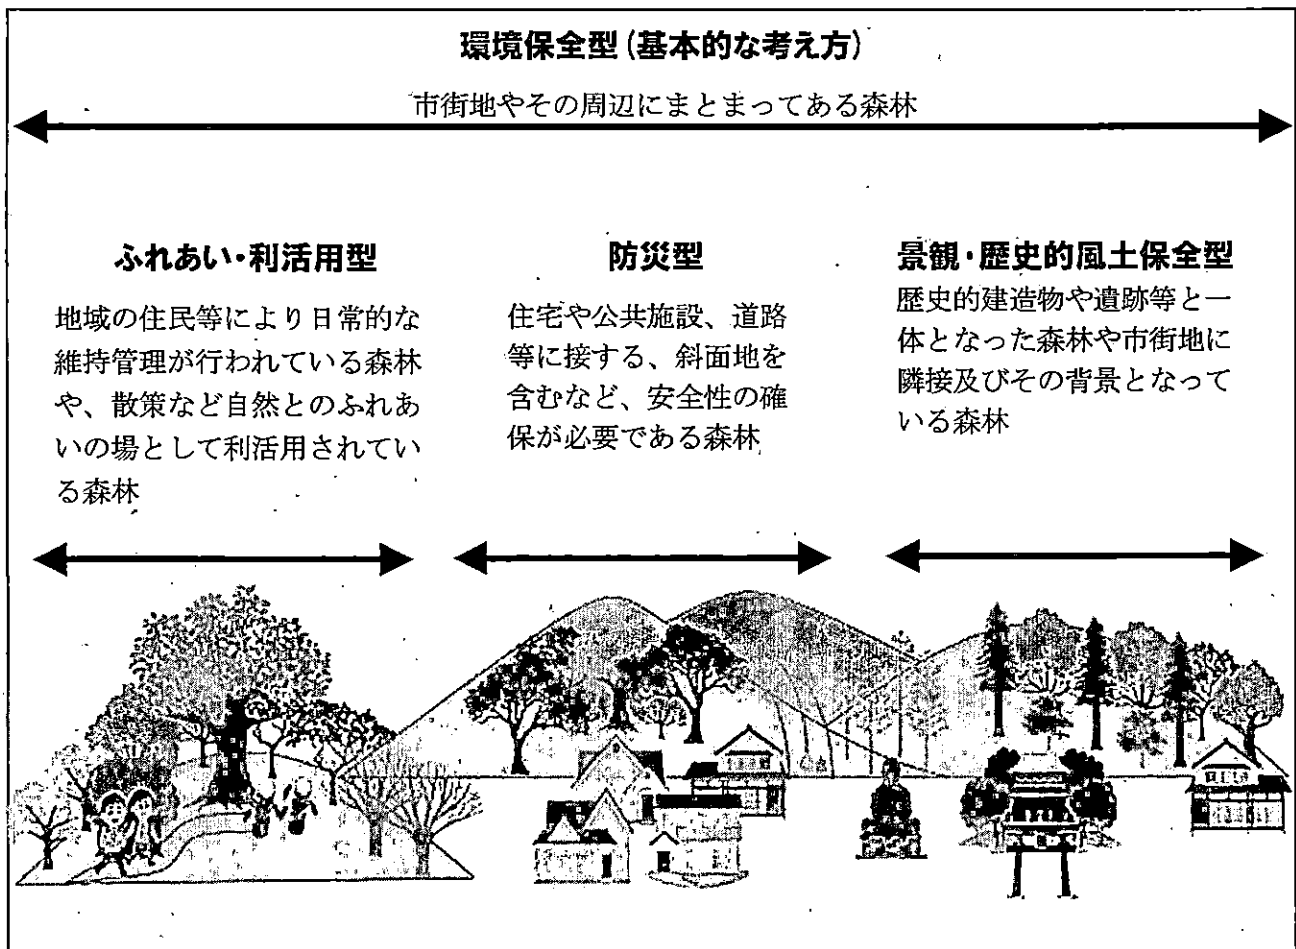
環境保全型（基本的な考え方）

市街地やその周辺にまとまってある森林

ふれあい・利活用型

地域の住民等により日常的な維持管理が行われている森林や、散策など自然とのふれあいの場として利活用されている森林

防災型

住宅や公共施設、道路等に接する、斜面地を含むなど、安全性の確保が必要である森林

景観・歴史的風土保全型

歴史的建造物や遺跡等と一体となった森林や市街地に隣接及びその背景となっている森林